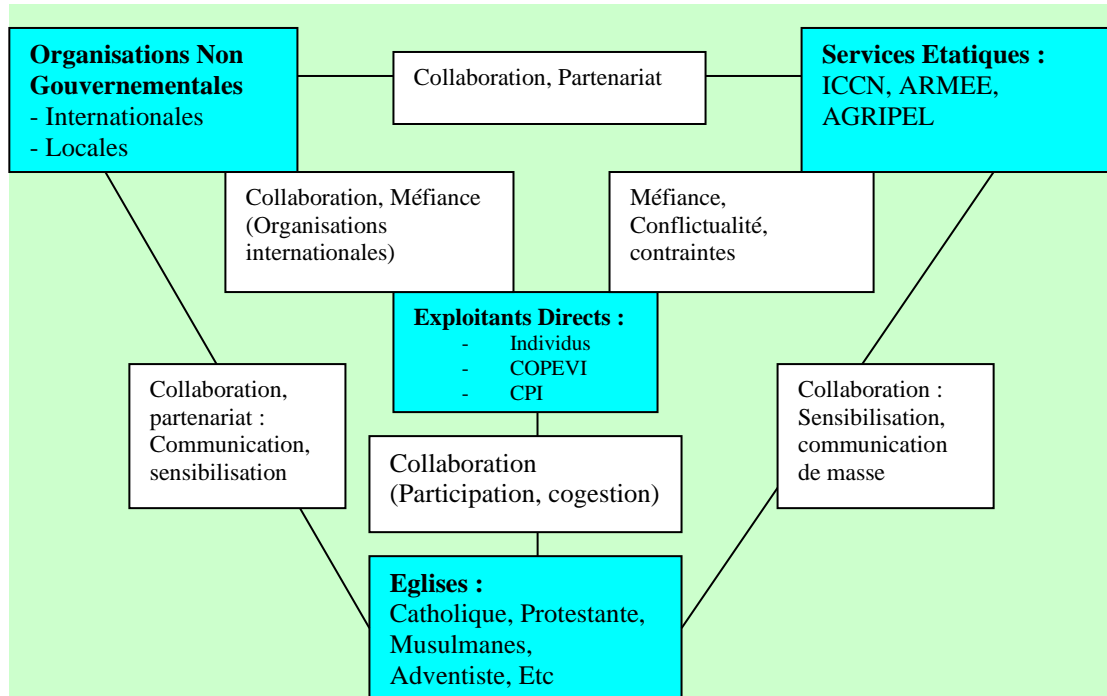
**Organisations Non Gouvernementales**
- Internationales
- Locales

Collaboration, Partenariat

**Services Etatiques :**
ICCN, ARMEE, AGRIPEL

Collaboration, Méfiance (Organisations internationales)

Méfiance, Conflictualité, contraintes

**Exploitants Directs :**
- Individus
- COPEVI
- CPI

Collaboration, partenariat : Communication, sensibilisation

Collaboration : Sensibilisation, communication de masse

Collaboration (Participation, cogestion)

**Eglises :**
Catholique, Protestante, Musulmanes, Adventiste, Etc